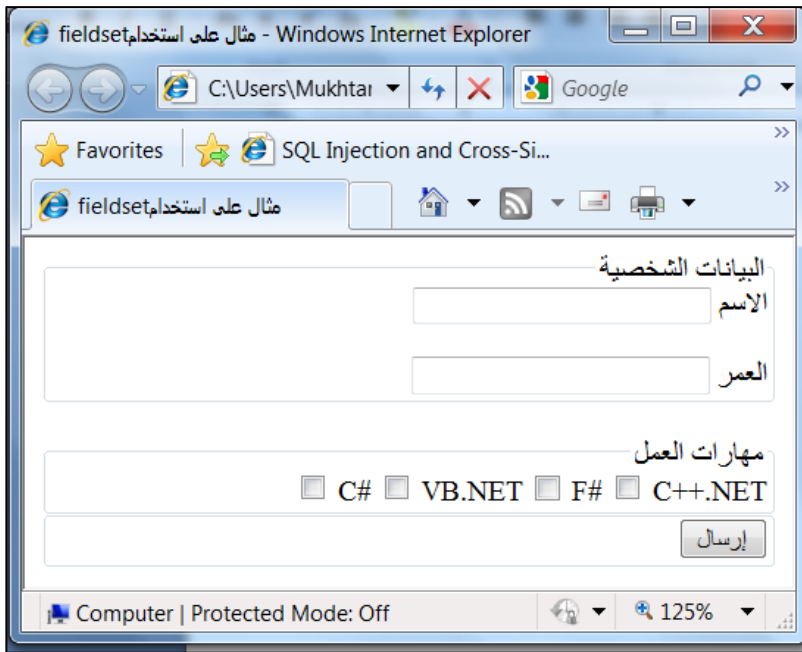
fieldsetمثال على استخدام - Windows Internet Explorer
C:\Users\Mukhtar
Google
Favorites
SQL Injection and Cross-Si...
fieldsetمثال على استخدام

البيانات الشخصية
الاسم
العمر

مهارات العمل
C++.NET F# VB.NET C#
إرسال

Computer | Protected Mode: Off
125%